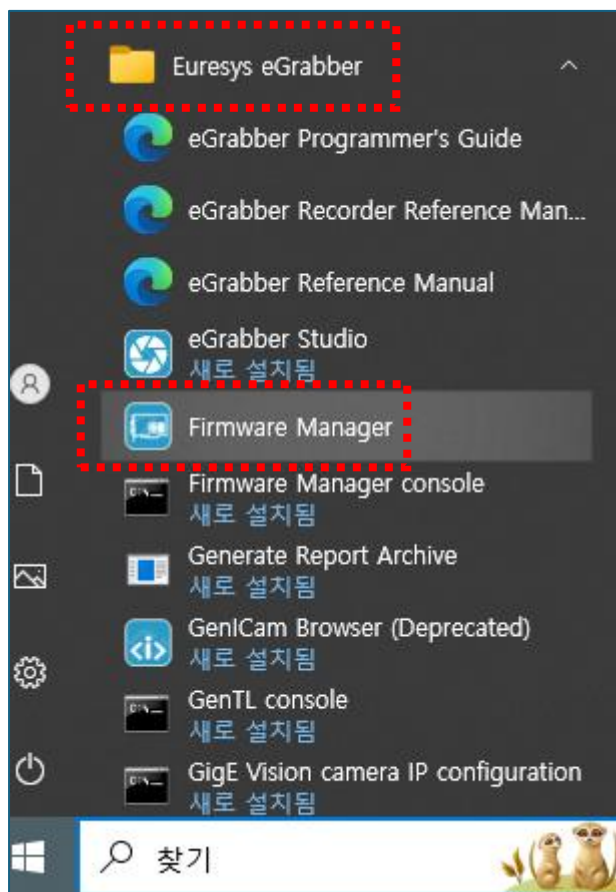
Euresys eGrabber

eGrabber Programmer's Guide

eGrabber Recorder Reference Man...

eGrabber Reference Manual

eGrabber Studio
새로 설치됨

Firmware Manager

Firmware Manager console
새로 설치됨

Generate Report Archive
새로 설치됨

GenICam Browser (Deprecated)
새로 설치됨

GenTL console
새로 설치됨

GigE Vision camera IP configuration
새로 설치됨

찾기